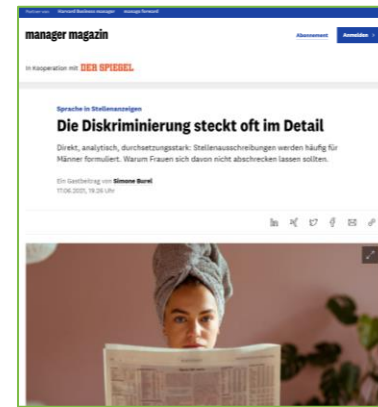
Partner von: Harvard Business manager manage forward

manager magazin

Abonnement Anmelden >

In Kooperation mit DER SPIEGEL

Sprache in Stellenanzeigen

Die Diskriminierung steckt oft im Detail

Direkt, analytisch, durchsetzungsstark: Stellenausschreibungen werden häufig für Männer formuliert. Warum Frauen sich davon nicht abschrecken lassen sollten.

Ein Gastbeitrag von Simone Burel
17.06.2021, 19.26 Uhr